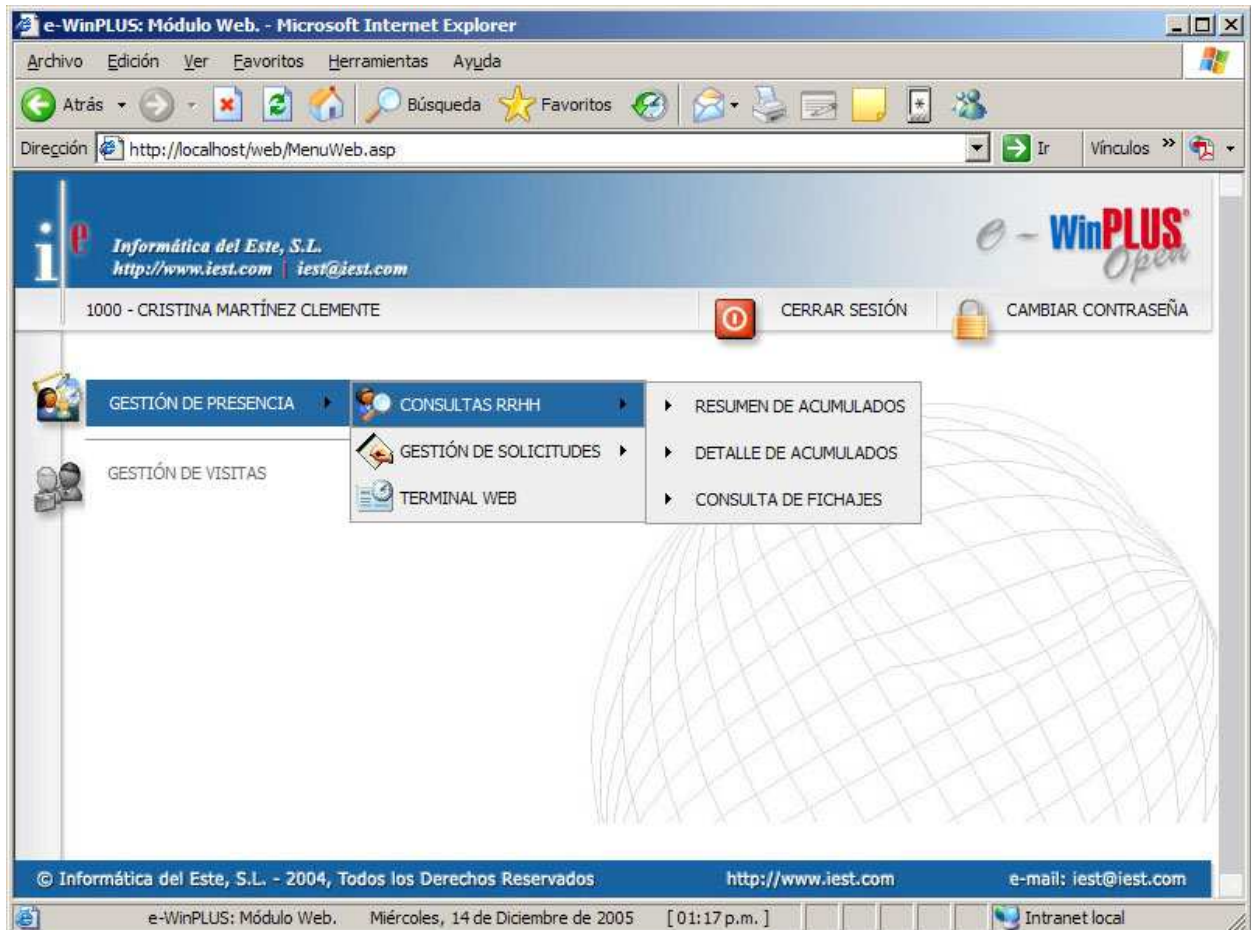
e-WinPLUS: Módulo Web. - Microsoft Internet Explorer

Archivo Edición Ver Favoritos Herramientas Ayuda

Atrás Búsqueda Favoritos

Dirección http://localhost/web/MenuWeb.asp Ir Vínculos »

ie Informática del Este, S.L. http://www.iest.com | iest@iest.com

e - WinPLUS Open

1000 - CRISTINA MARTÍNEZ CLEMENTE

CERRAR SESIÓN

CAMBIAR CONTRASEÑA

GESTIÓN DE PRESENCIA

GESTIÓN DE VISITAS

CONSULTAS RRHH

GESTIÓN DE SOLICITUDES

TERMINAL WEB

RESUMEN DE ACUMULADOS

DETALLE DE ACUMULADOS

CONSULTA DE FICHAJES

© Informática del Este, S.L. - 2004, Todos los Derechos Reservados http://www.iest.com e-mail: iest@iest.com

e-WinPLUS: Módulo Web. Miércoles, 14 de Diciembre de 2005 [01:17 p.m.] Intranet local